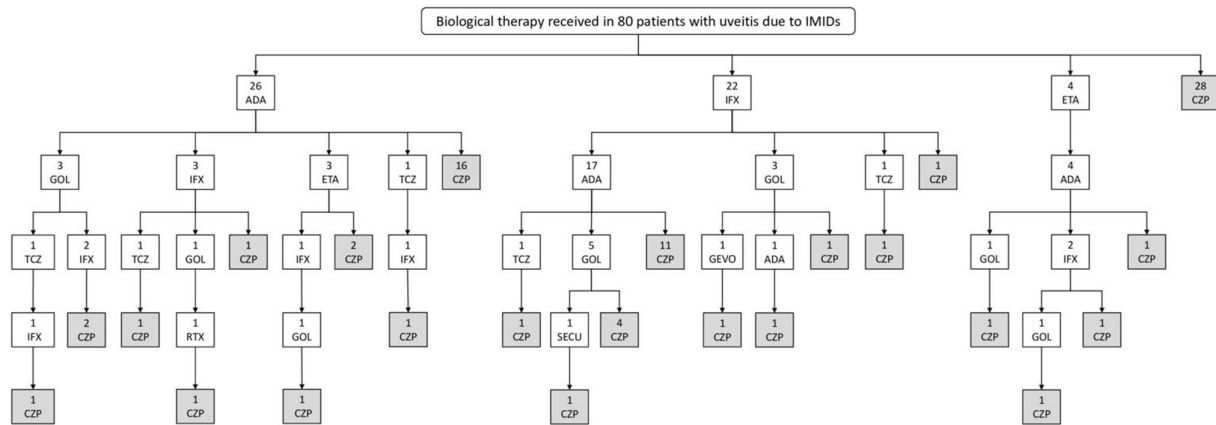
Biological therapy received in 80 patients with uveitis due to IMIDs

26
ADA

22
IFX

4
ETA

28
CZP

3
GOL

3
IFX

3
ETA

1
TCZ

16
CZP

17
ADA

3
GOL

1
TCZ

1
CZP

4
ADA

1
TCZ

2
IFX

1
TCZ

1
GOL

1
CZP

1
IFX

2
CZP

1
IFX

1
TCZ

5
GOL

11
CZP

1
GEVO

1
ADA

1
CZP

1
CZP

1
GOL

2
IFX

1
CZP

1
IFX

2
CZP

1
CZP

1
RTX

1
GOL

1
CZP

1
CZP

1
SECU

4
CZP

1
CZP

1
CZP

1
CZP

1
GOL

1
CZP

1
CZP

1
CZP

1
CZP

1
CZP

1
CZP